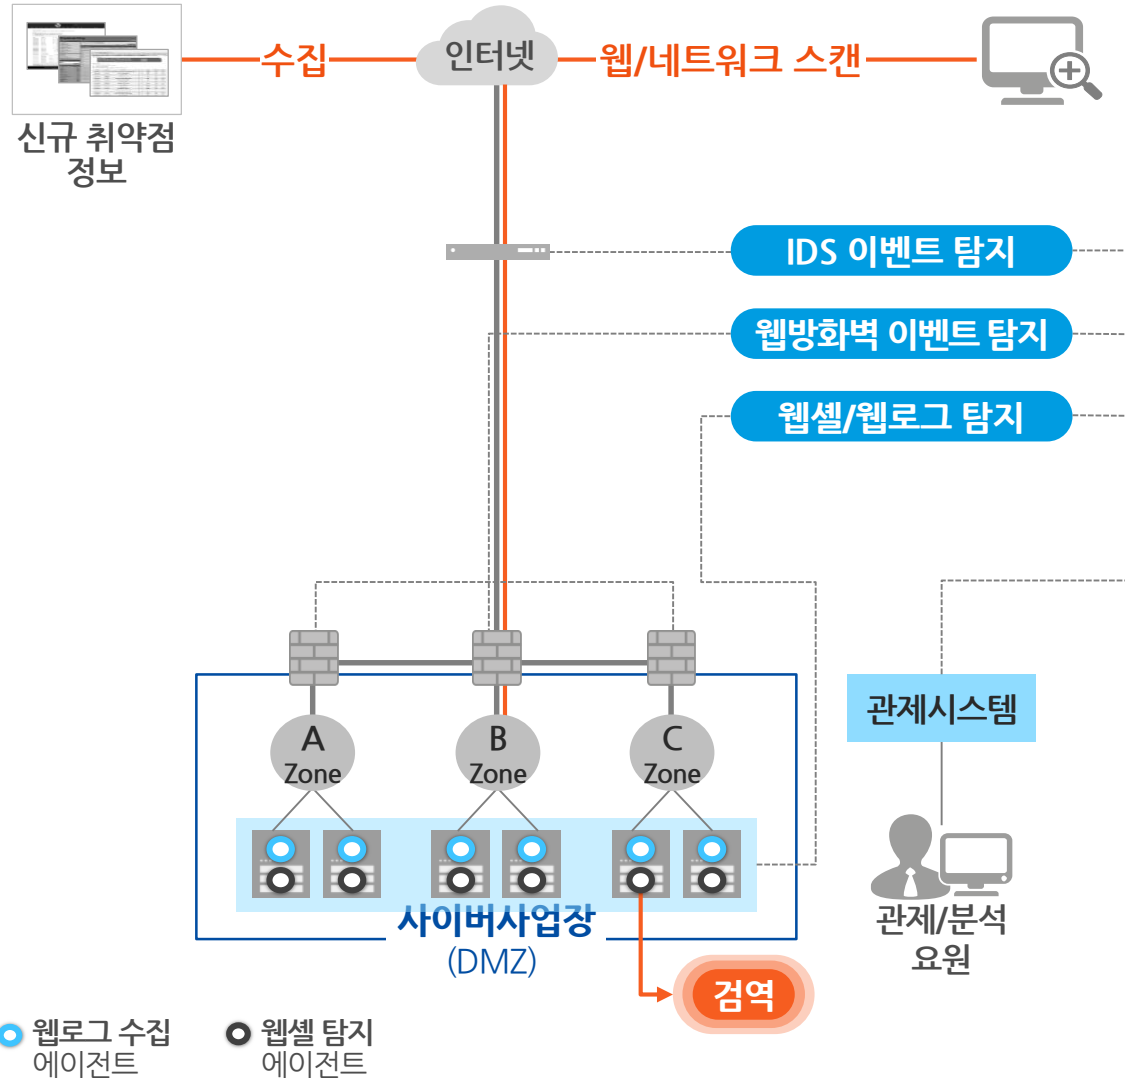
신규 취약점 정보

수집

인터넷

웹/네트워크 스캔

IDS 이벤트 탐지

웹방화벽 이벤트 탐지

웹셸/웹로그 탐지

A Zone

B Zone

C Zone

관제시스템

사이버사업장 (DMZ)

관제/분석 요원

검역

웹로그 수집 에이전트

웹셸 탐지 에이전트